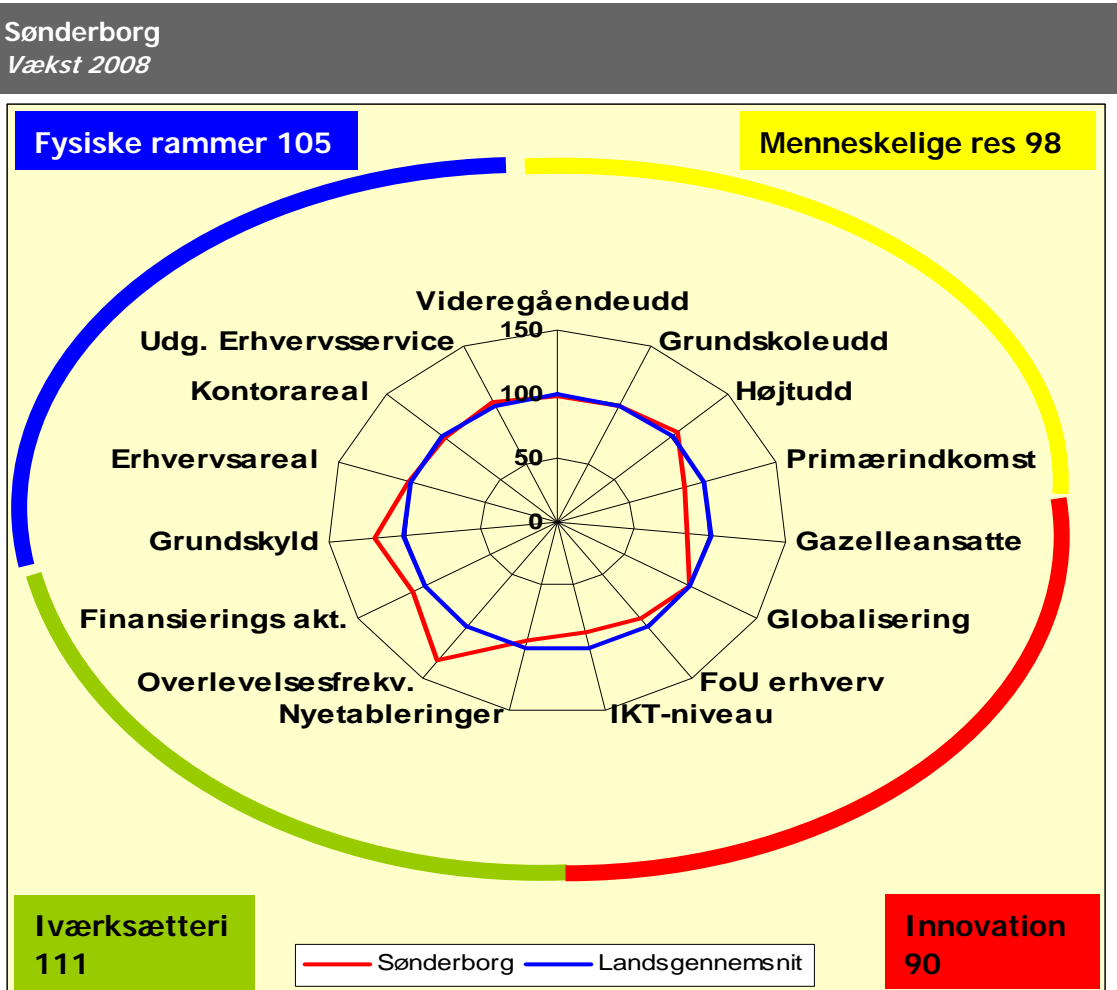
Sønderborg
Vækst 2008

Fysiske rammer 105

Menneskelige res 98

Videregåendeudd
150
Grundskoleudd
Udg. Erhvervsservice
Højtudd
Kontorareal
100
Primærindkomst
Erhvervsareal
50
0
Gazelleansatte
Grundskyld
Globalisering
Finansierings akt.
FoU erhverv
Overlevelsesfrekv.
Nyetableringer
IKT-niveau

Iværksætteri 111

Sønderborg
Landsgennemsnit

Innovation 90